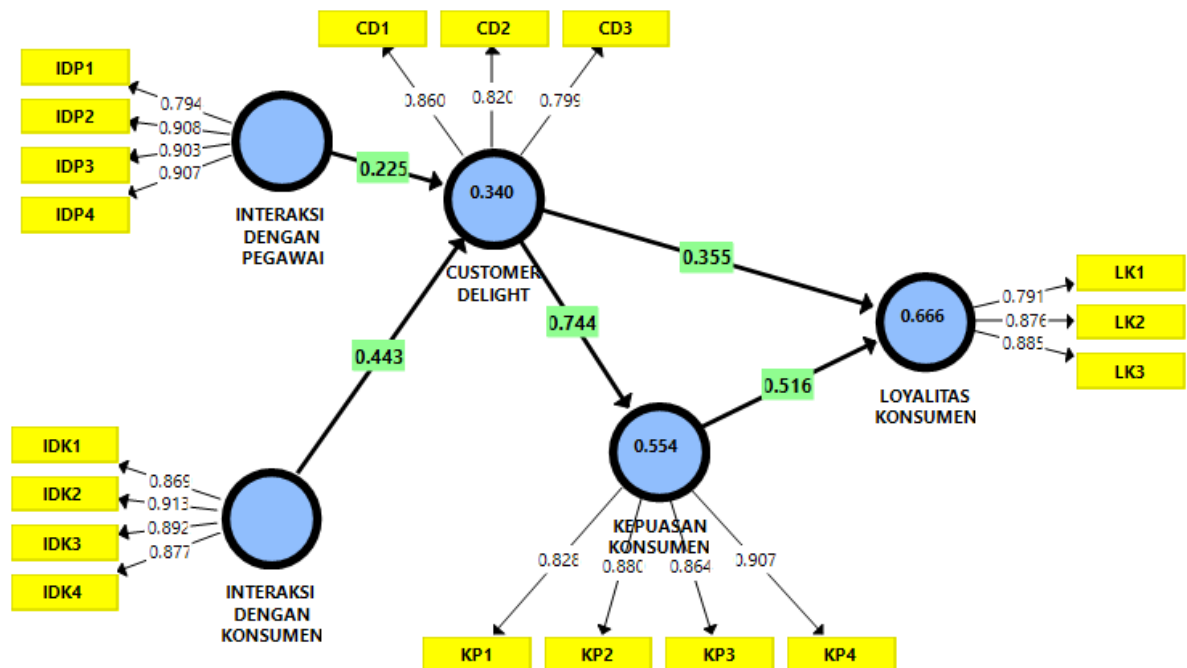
CD1
CD2
CD3
0.860
0.820
0.799
IDP1
IDP2
IDP3
IDP4
0.794
0.908
0.903
0.907
0.225
0.340
INTERAKSI DENGAN PEGAWAI
CUSTOMER DELIGHT
0.355
0.744
0.443
LK1
LK2
LK3
0.791
0.876
0.885
0.666
0.516
LOYALITAS KONSUMEN
IDK1
IDK2
IDK3
IDK4
0.869
0.913
0.892
0.877
0.554
INTERAKSI DENGAN KONSUMEN
KEPUASAN KONSUMEN
0.828
0.880
0.864
0.907
KP1
KP2
KP3
KP4